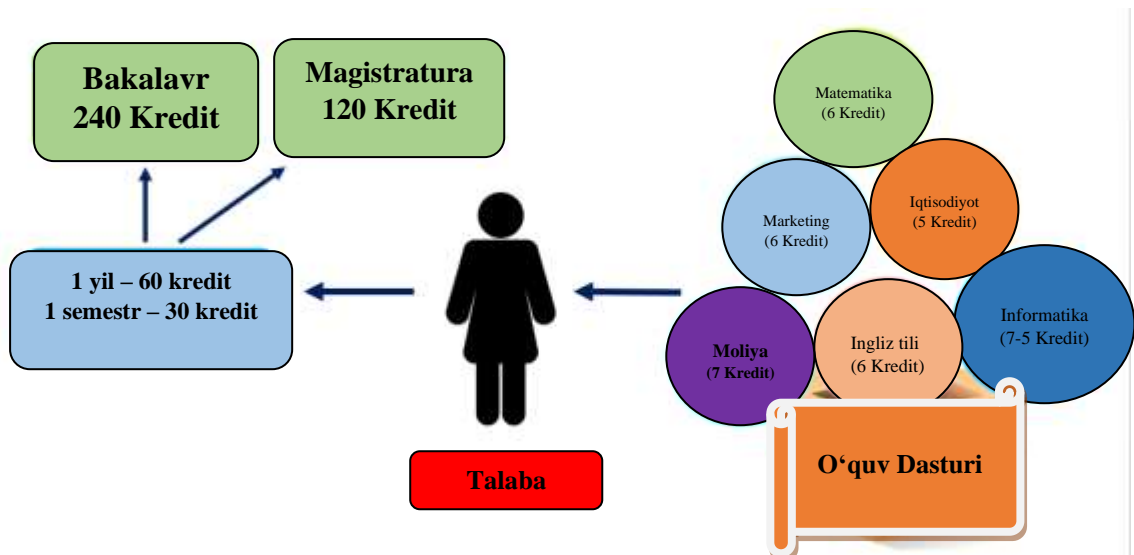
Bakalavr
240 Kredit

Magistratura
120 Kredit

1 yil – 60 kredit
1 semestr – 30 kredit

Talaba

Matematika
(6 Kredit)

Marketing
(6 Kredit)

Iqtisodiyot
(5 Kredit)

Informatika
(7-5 Kredit)

Moliya
(7 Kredit)

Ingliz tili
(6 Kredit)

O‘quv Dasturi